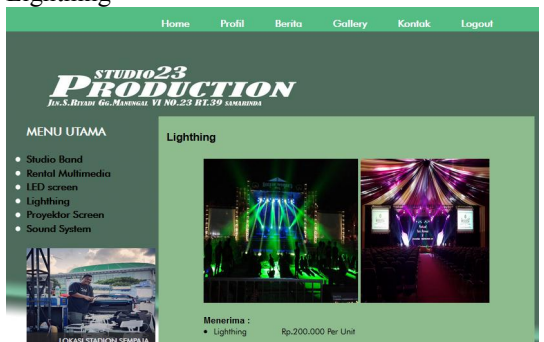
Lighthing

Home Profil Berita Gallery Kontak Logout

STUDIO23
PRODUCTION
JLN.S.RIYADI GG.MANUNGAL VI NO.23 RT.39 SAMARINDA

MENU UTAMA

- Studio Band
- Rental Multimedia
- LED screen
- Lighthing
- Proyektor Screen
- Sound System

LOKASI STADION SEMPAJA

Lighthing

Menerima :
- Lighthing Rp.200.000 Per Unit